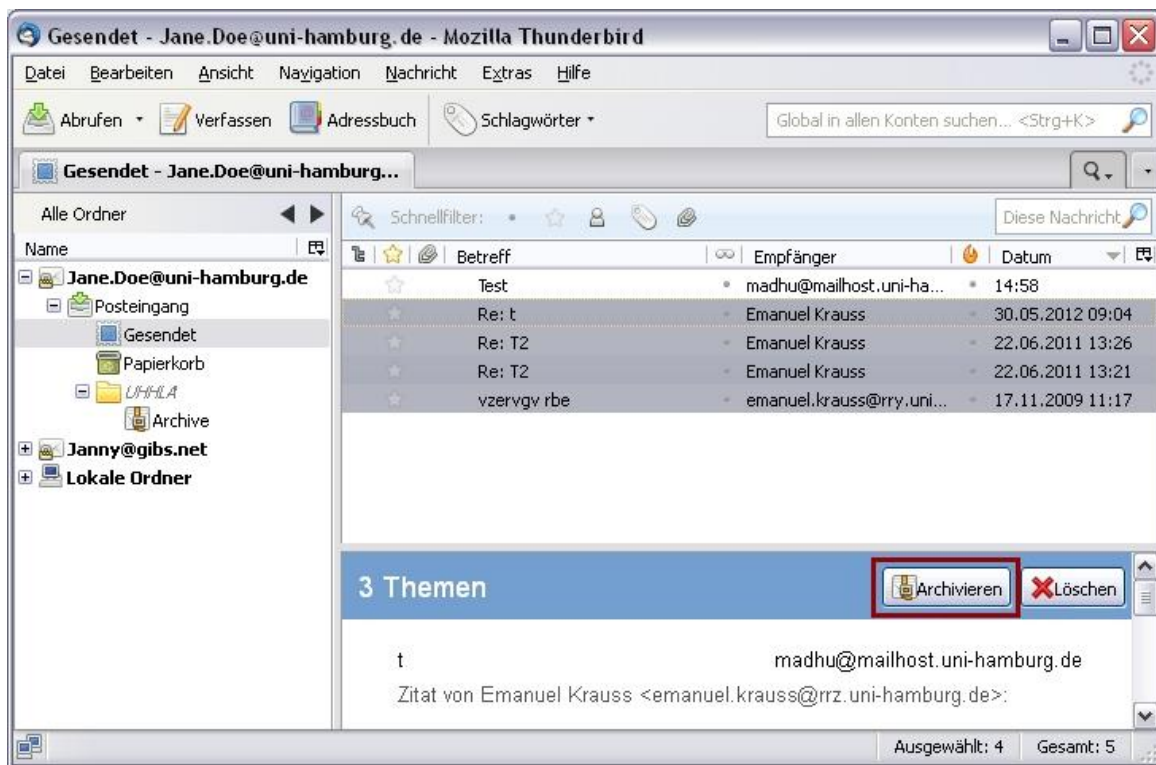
Gesendet - Jane.Doe@uni-hamburg.de - Mozilla Thunderbird

Datei Bearbeiten Ansicht Navigation Nachricht Extras Hilfe

Abrufen Verfassen Adressbuch Schlagwörter

Global in allen Konten suchen... <Strg+K>

Gesendet - Jane.Doe@uni-hamburg...

Alle Ordner

Name

Jane.Doe@uni-hamburg.de
Posteingang
Gesendet
Papierkorb
UHHLA
Archive
Janny@gibs.net
Lokale Ordner

Schnellfilter:

Diese Nachricht

| Betreff | Empfänger | Datum |
|---|---|---|
| Test | madhu@mailhost.uni-ha... | 14:58 |
| Re: t | Emanuel Krauss | 30.05.2012 09:04 |
| Re: T2 | Emanuel Krauss | 22.06.2011 13:26 |
| Re: T2 | Emanuel Krauss | 22.06.2011 13:21 |
| vzervgv rbe | emanuel.krauss@rry.uni... | 17.11.2009 11:17 |

3 Themen

Archivieren Löschen

t madhu@mailhost.uni-hamburg.de

Zitat von Emanuel Krauss <emanuel.krauss@rrz.uni-hamburg.de>:

Ausgewählt: 4 Gesamt: 5